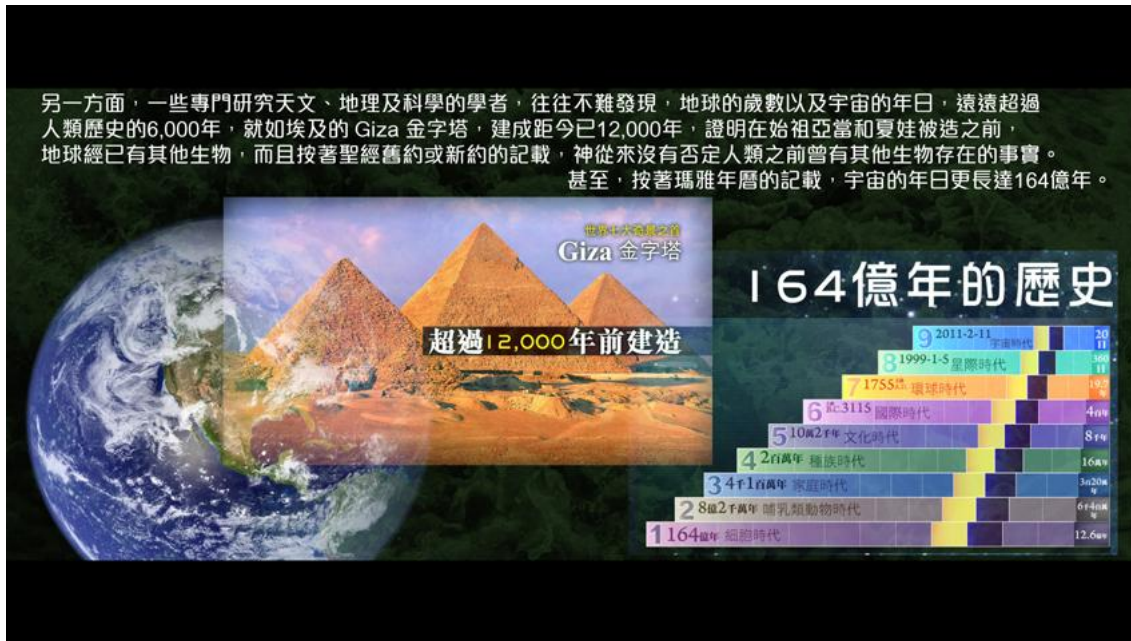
另一方面，一些專門研究天文、地理及科學的學者，往往不難發現，地球的歲數以及宇宙的年日，遠遠超過人類歷史的6,000年，就如埃及的 Giza 金字塔，建成距今已12,000年，證明在始祖亞當和夏娃被造之前，地球經已有其他生物，而且按著聖經舊約或新約的記載，神從來沒有否定人類之前曾有其他生物存在的事實。

甚至，按著瑪雅年曆的記載，宇宙的年日更長達164億年。

世界七大奇景之首

Giza 金字塔

超過12,000年前建造

164億年的歷史

| | | |
|---|---|---|
| 9 | 2011-2-11 宇宙時代 | 20 11 |
| 8 | 1999-1-5 星際時代 | 360 11 |
| 7 | 1755年 環球時代 | 19.5年 |
| 6 | 前3115 國際時代 | 4百年 |
| 5 | 10萬2千年 文化時代 | 8千年 |
| 4 | 2百萬年 種族時代 | 16萬年 |
| 3 | 4千1百萬年 家庭時代 | 3萬20萬年 |
| 2 | 8億2千萬年 哺乳類動物時代 | 6千4百萬年 |
| 1 | 164億年 細胞時代 | 12.6億年 |